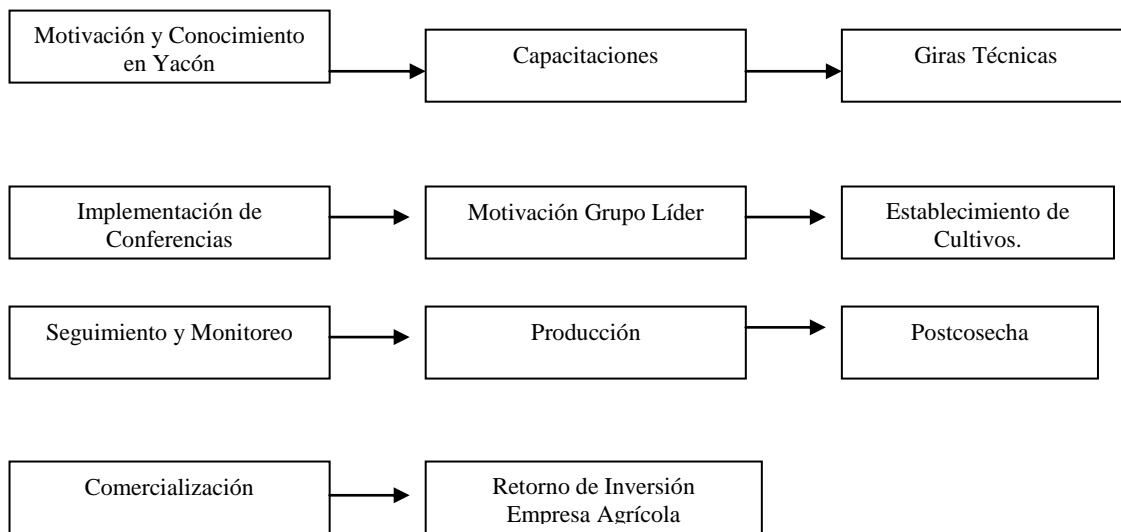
Motivación y Conocimiento en Yacón

Capacitaciones

Giras Técnicas

Implementación de Conferencias

Motivación Grupo Líder

Establecimiento de Cultivos.

Seguimiento y Monitoreo

Producción

Postcosecha

Comercialización

Retorno de Inversión Empresa Agrícola